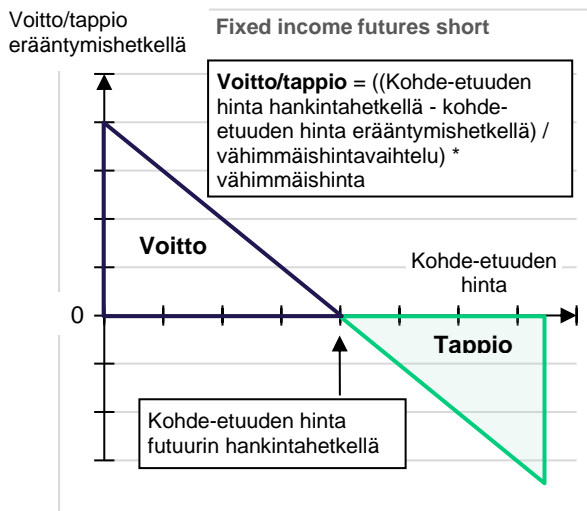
Voitto/tappio erääntymishetkellä

Fixed income futures short

**Voitto/tappio** = ((Kohde-etuuden hinta hankintahetkellä - kohde-etuuden hinta erääntymishetkellä) / vähimmäishintavaihtelu) * vähimmäishinta

Voitto

Kohde-etuuden hinta

0

Tappio

Kohde-etuuden hinta futuurin hankintahetkellä